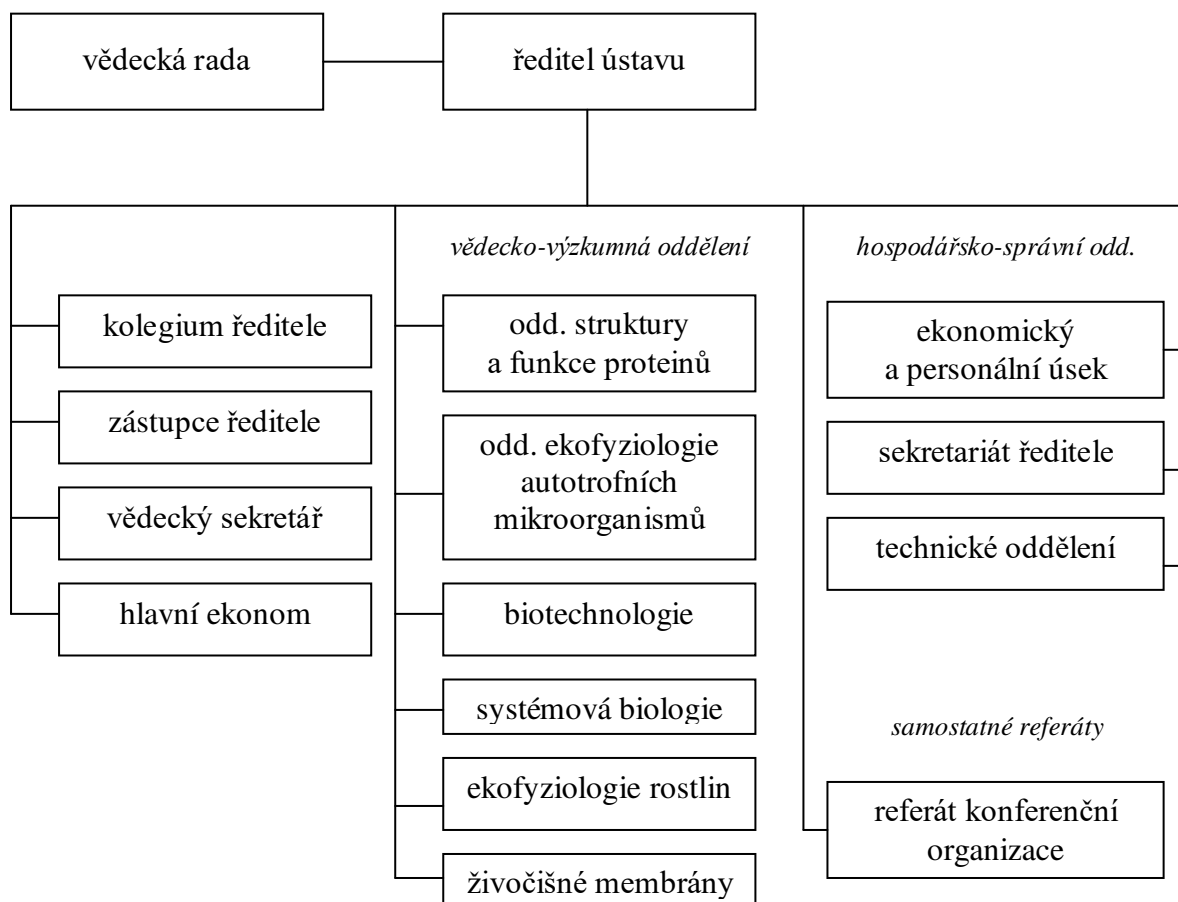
vědecká rada

ředitel ústavu

kolegium ředitele

zástupce ředitele

vědecký sekretář

hlavní ekonom

*vědecko-výzkumná oddělení*

odd. struktury a funkce proteinů

odd. ekofyziologie autotrofních mikroorganismů

biotechnologie

systémová biologie

ekofyziologie rostlin

živočišné membrány

*hospodářsko-správní odd.*

ekonomický a personální úsek

sekretariát ředitele

technické oddělení

*samostatné referáty*

referát konferenční organizace